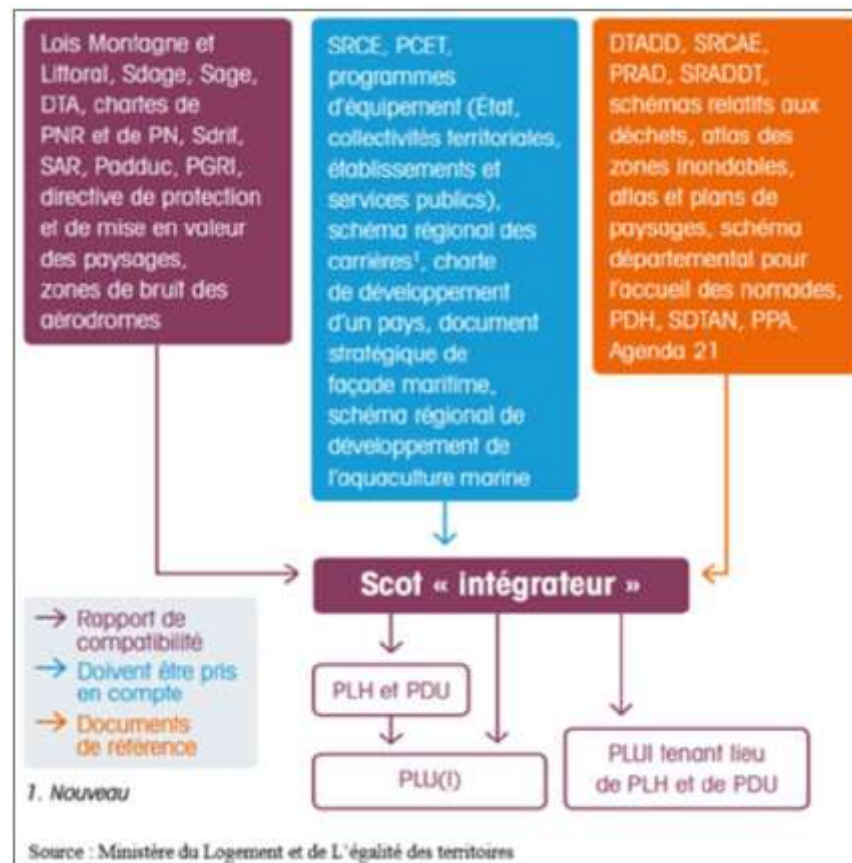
Lois Montagne et Littoral, Sdage, Sage, DTA, chartes de PNR et de PN, Sdrif, SAR, Padduc, PGRI, directive de protection et de mise en valeur des paysages, zones de bruit des aérodromes

SRCE, PCET, programmes d'équipement (État, collectivités territoriales, établissements et services publics), schéma régional des carrières¹, charte de développement d'un pays, document stratégique de façade maritime, schéma régional de développement de l'aquaculture marine

DTADD, SRCAE, PRAD, SRADDT, schémas relatifs aux déchets, atlas des zones inondables, atlas et plans de paysages, schéma départemental pour l'accueil des nomades, PDH, SDTAN, PPA, Agenda 21

Scot « intégrateur »

→ Rapport de compatibilité
→ Doivent être pris en compte
→ Documents de référence

PLH et PDU

PLU(I)

PLUI tenant lieu de PLH et de PDU

1. Nouveau

Source : Ministère du Logement et de L'égalité des territoires